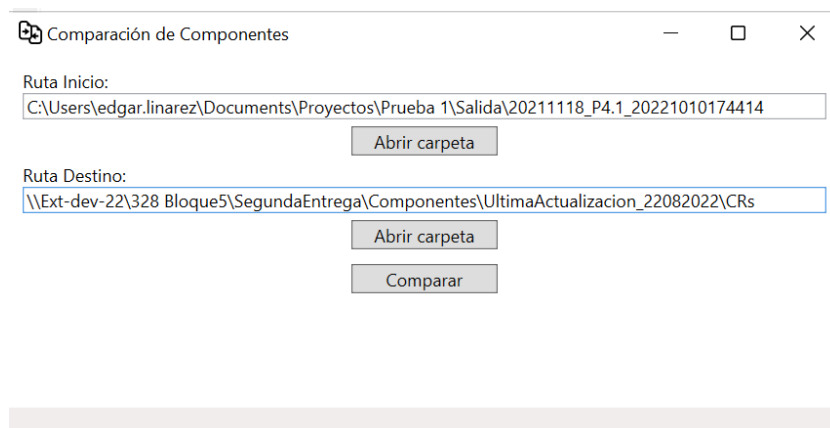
Comparación de Componentes

Ruta Inicio:
C:\Users\edgar.linarez\Documents\Proyectos\Prueba 1\Salida\20211118_P4.1_20221010174414
Abrir carpeta

Ruta Destino:
\\Ext-dev-22\328 Bloque5\SegundaEntrega\Componentes\UltimaActualizacion_22082022\CRs
Abrir carpeta

Comparar